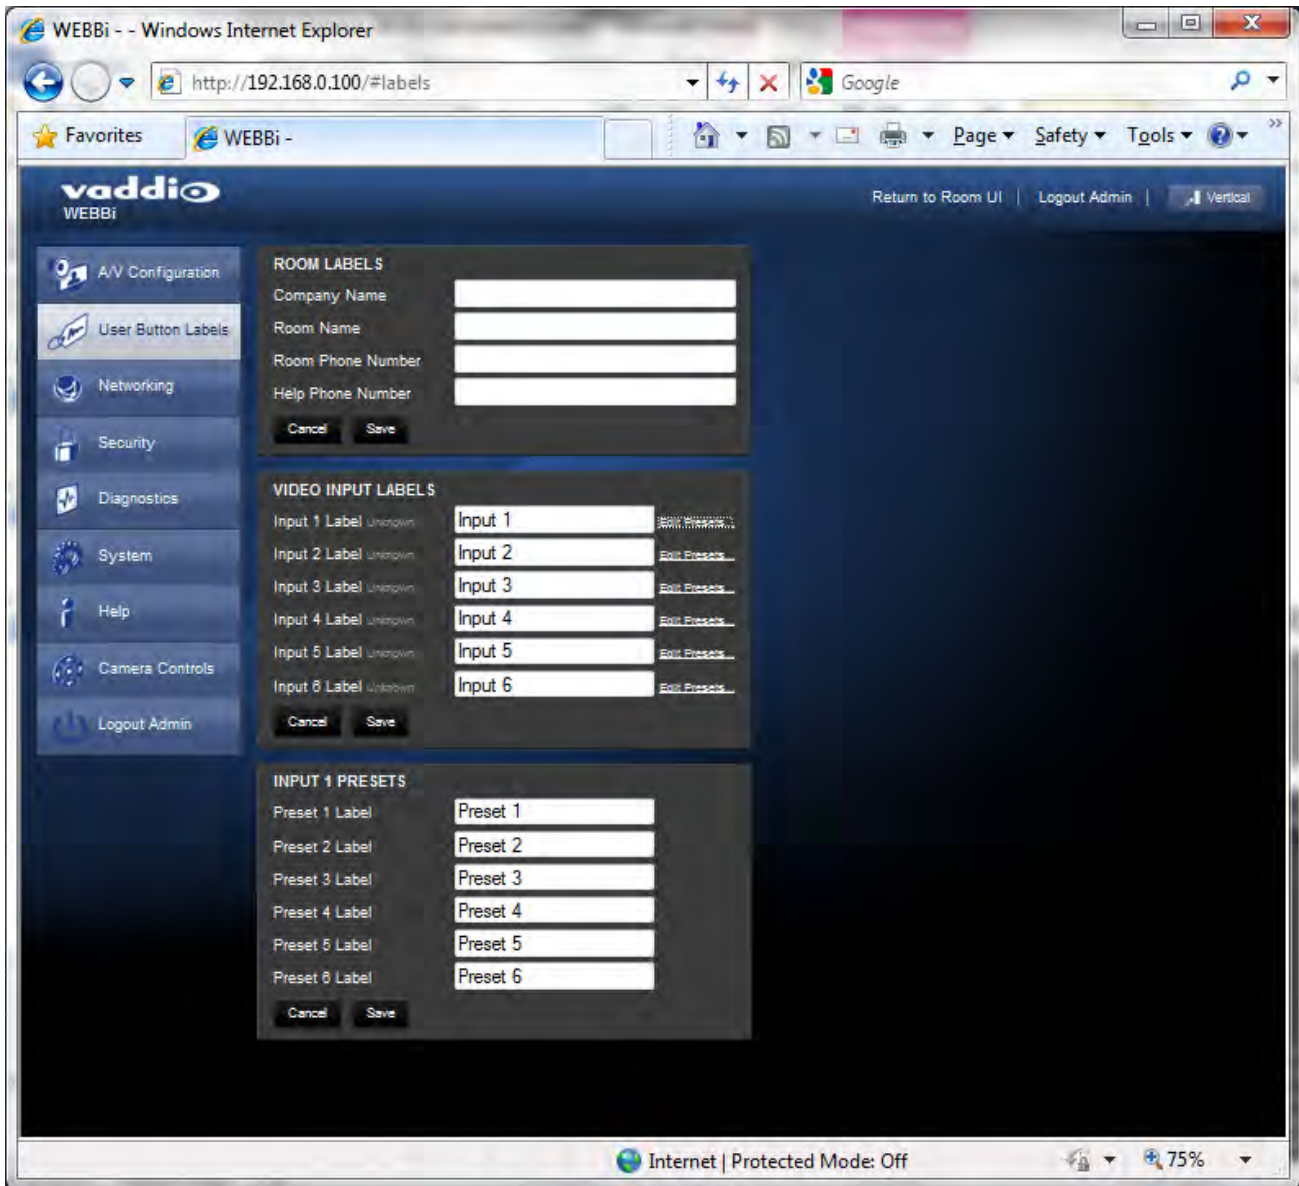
WEBBi - - Windows Internet Explorer

http://192.168.0.100/#labels

Google

Favorites

WEBBi -

Page ▾ Safety ▾ Tools ▾

vaddio
WEBBi

Return to Room UI | Logout Admin | Vertical

A/V Configuration
User Button Labels
Networking
Security
Diagnostics
System
Help
Camera Controls
Logout Admin

ROOM LABELS
Company Name
Room Name
Room Phone Number
Help Phone Number
Cancel Save

VIDEO INPUT LABELS

| | | |
|---|---|---|
| Input 1 Label Unknown | Input 1 | Edit Presets |
| Input 2 Label Unknown | Input 2 | Edit Presets |
| Input 3 Label Unknown | Input 3 | Edit Presets |
| Input 4 Label Unknown | Input 4 | Edit Presets |
| Input 5 Label Unknown | Input 5 | Edit Presets |
| Input 6 Label Unknown | Input 6 | Edit Presets |

Cancel Save

INPUT 1 PRESETS

| | |
|---|---|
| Preset 1 Label | Preset 1 |
| Preset 2 Label | Preset 2 |
| Preset 3 Label | Preset 3 |
| Preset 4 Label | Preset 4 |
| Preset 5 Label | Preset 5 |
| Preset 6 Label | Preset 6 |

Cancel Save

Internet | Protected Mode: Off

75%